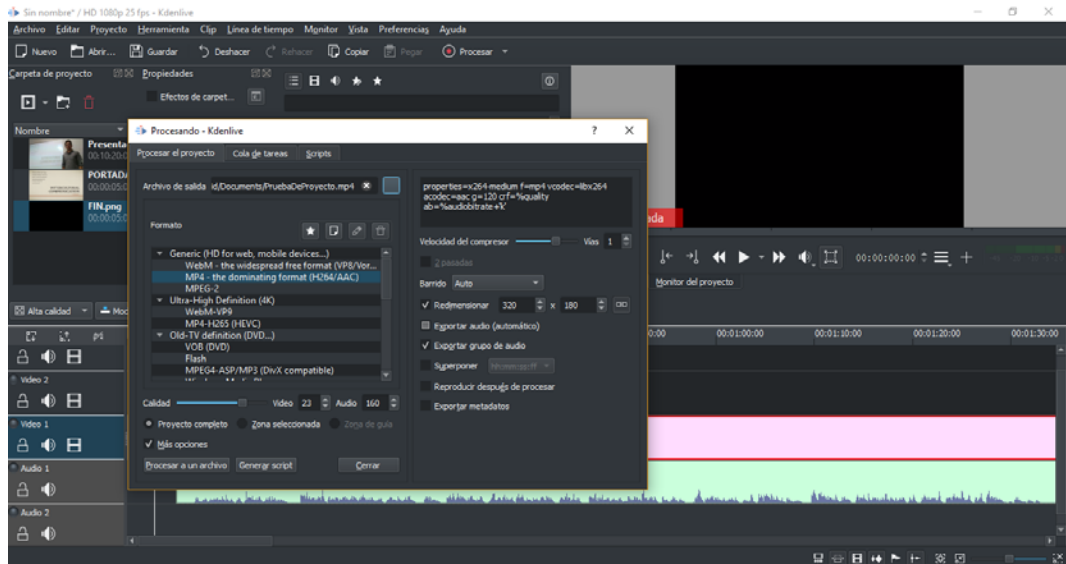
Sin nombre* / HD 1080p 25 fps - Kdenlive

Archivo Editar Proyecto Herramienta Clip Línea de tiempo Monitor Vista Preferencias Ayuda

Nuevo Abrir... Guardar Deshacer Rehacer Copiar Pegar Procesar

Carpeta de proyecto Propiedades

Efectos de carpet...

Nombre

Presenta 00:10:20

PORTADA 00:00:05

FIN.png 00:00:05

Procesando - Kdenlive ? ×

Procesar el proyecto Cola de tareas Scripts

Archivo de salida id/Documents/PruebaDeProyecto.mp4

Formato

Generic (HD for web, mobile devices...)
WebM - the widespread free format (VP8/Vor...
MP4 - the dominating format (H264/AAC)
MPEG-2
Ultra-High Definition (4K)
WebM-VP9
MP4-H265 (HEVC)
Old-TV definition (DVD...)
VOB (DVD)
Flash
MPEG4-ASP/MP3 (DivX compatible)
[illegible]

Calidad Vídeo 23 Audio 160

Proyecto completo Zona seleccionada Zona de guía

Más opciones

Procesar a un archivo Generar script Cerrar

properties=x264-medium f=mp4 vcodec=libx264 acodec=aac g=120 crf=%quality ab=%audiobitrate+'k'

Velocidad del compresor Vías 1

2 pasadas

Barrido Auto

Redimensionar 320 x 180

Exportar audio (automático)

Exportar grupo de audio

Superponer

Reproducir después de procesar

Exportar metadatos

ada

00:00:00:00

Monitor del proyecto

Alta calidad Mo

00:00 00:01:00:00 00:01:10:00 00:01:20:00 00:01:30:00

Vídeo 2

Vídeo 1

Audio 1

Audio 2